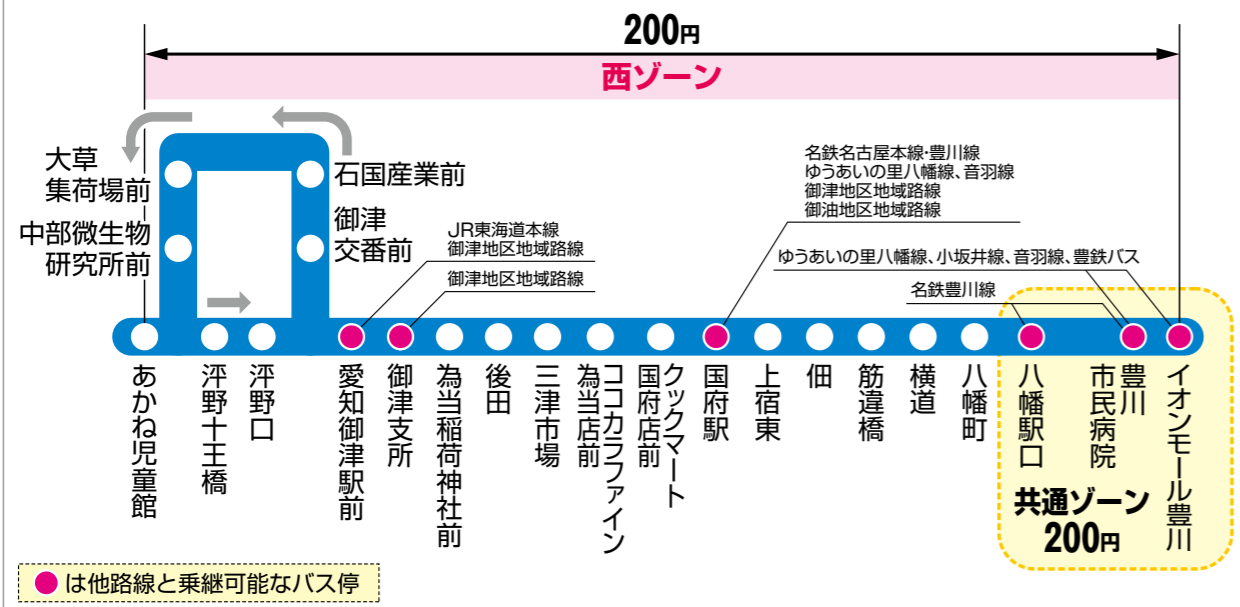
200円

西ゾーン

大草集荷場前

中部微生物研究所前

石国産業前

御津交番前

JR東海道本線
御津地区地域路線

御津地区地域路線

名鉄名古屋本線･豊川線
ゆうあいの里八幡線、音羽線
御津地区地域路線
御油地区地域路線

ゆうあいの里八幡線、小坂井線、音羽線、豊鉄バス

名鉄豊川線

あかね児童館

泙野十王橋

泙野口

愛知御津駅前

御津支所

為当稲荷神社前

後田

三津市場

為当店前

ココカラファイン

国府店前

クックマート

国府駅

上宿東

佃

筋違橋

横道

八幡町

八幡駅口

豊川市民病院

イオンモール豊川

共通ゾーン
200円

は他路線と乗継可能なバス停